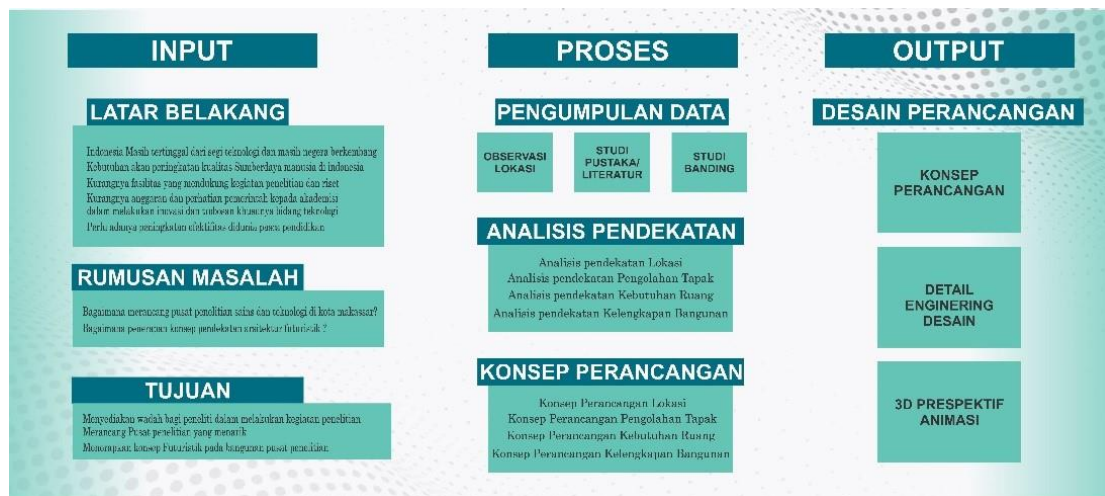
INPUT

LATAR BELAKANG

Indonesia Masih tertinggal dari segi teknologi dan masih negara berkembang
Kebutuhan akan peningkatan kualitas Sumberdaya manusia di indonesia
Kurangnya fasilitas yang mendukung kegiatan penelitian dan riset
Kurangnya anggaran dan perhatian pemerintah kepada akademisi dalam melakukan inovasi dan turunan khususnya bidang teknologi
Perlu adanya peningkatan efektifitas didunia pasca pendidikan

RUMUSAN MASALAH

Bagaimana merancang pusat penelitian sains dan teknologi di kota makassar?
Bagaimana penerapan konsep pendekatan arsitektur futuristik ?

TUJUAN

Menyediakan wadah bagi peneliti dalam melakukan kegiatan penelitian
Merancang Pusat penelitian yang menarik
Menerapkan konsep Futuristik pada bangunan pusat penelitian

PROSES

PENGUMPULAN DATA

OBSERVASI LOKASI

STUDI PUSTAKA/ LITERATUR

STUDI BANDING

ANALISIS PENDEKATAN

Analisis pendekatan Lokasi
Analisis pendekatan Pengolahan Tapak
Analisis pendekatan Kebutuhan Ruang
Analisis pendekatan Kelengkapan Bangunan

KONSEP PERANCANGAN

Konsep Perancangan Lokasi
Konsep Perancangan Pengolahan Tapak
Konsep Perancangan Kebutuhan Ruang
Konsep Perancangan Kelengkapan Bangunan

OUTPUT

DESAIN PERANCANGAN

KONSEP PERANCANGAN

DETAIL ENGINERING DESAIN

3D PRESPEKTIF ANIMASI